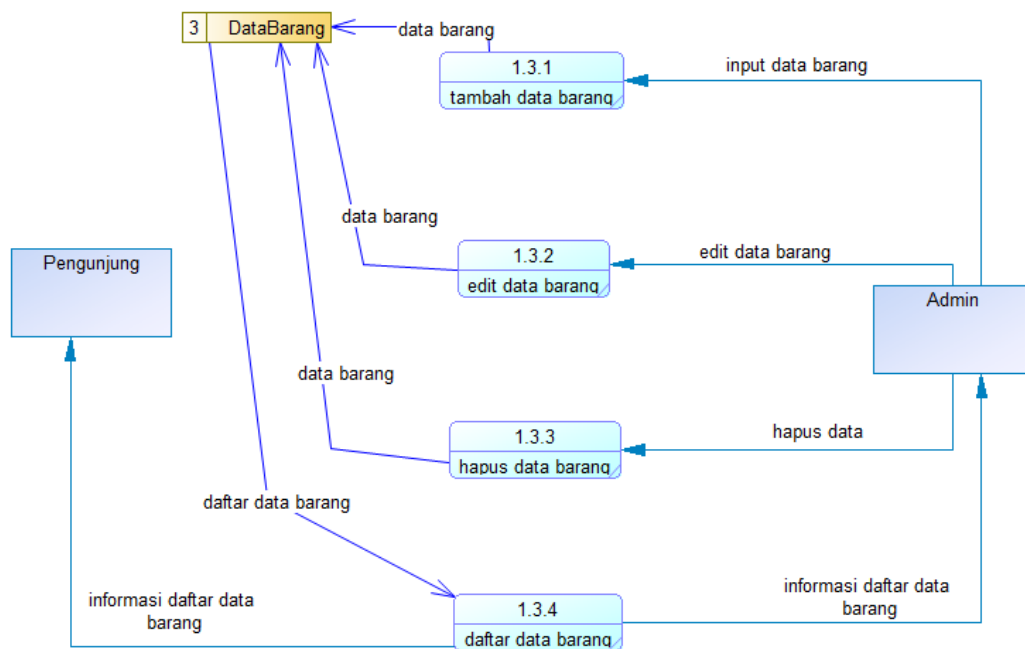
3 DataBarang

data barang

1.3.1
tambah data barang

input data barang

data barang

1.3.2
edit data barang

edit data barang

Pengunjung

Admin

data barang

1.3.3
hapus data barang

hapus data

daftar data barang

informasi daftar data barang

1.3.4
daftar data barang

informasi daftar data barang